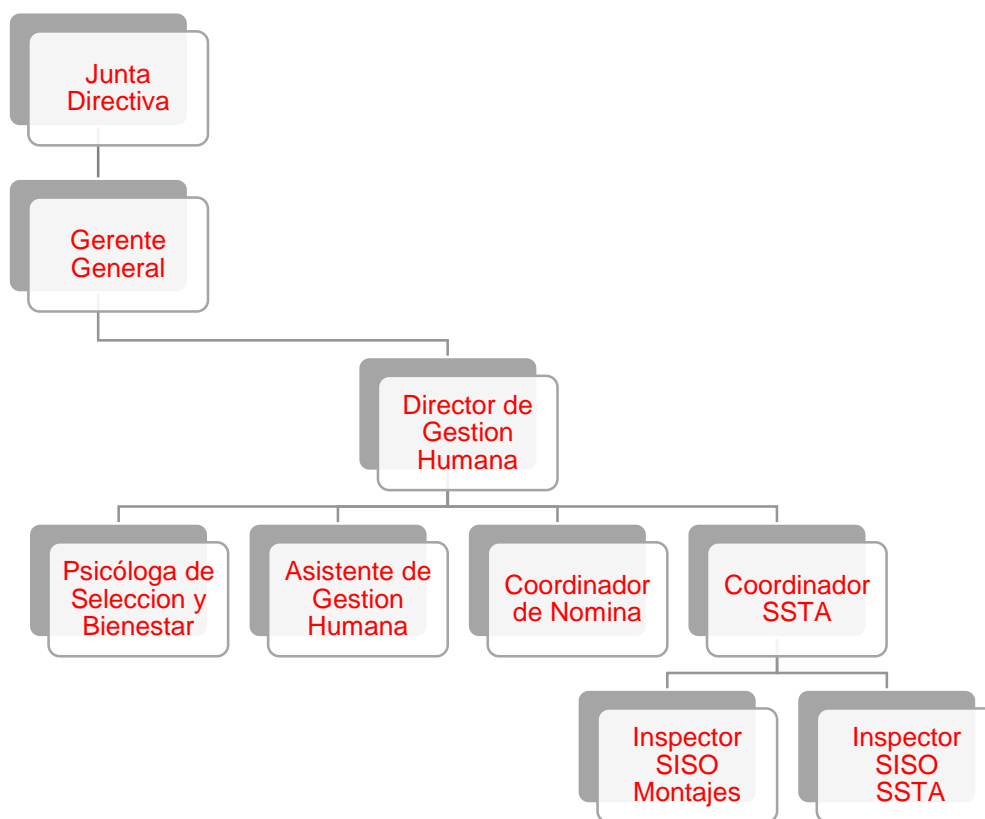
Junta Directiva

Gerente General

Director de Gestion Humana

Psicóloga de Seleccion y Bienestar

Asistente de Gestion Humana

Coordinador de Nomina

Coordinador SSTA

Inspector SISO Montajes

Inspector SISO SSTA